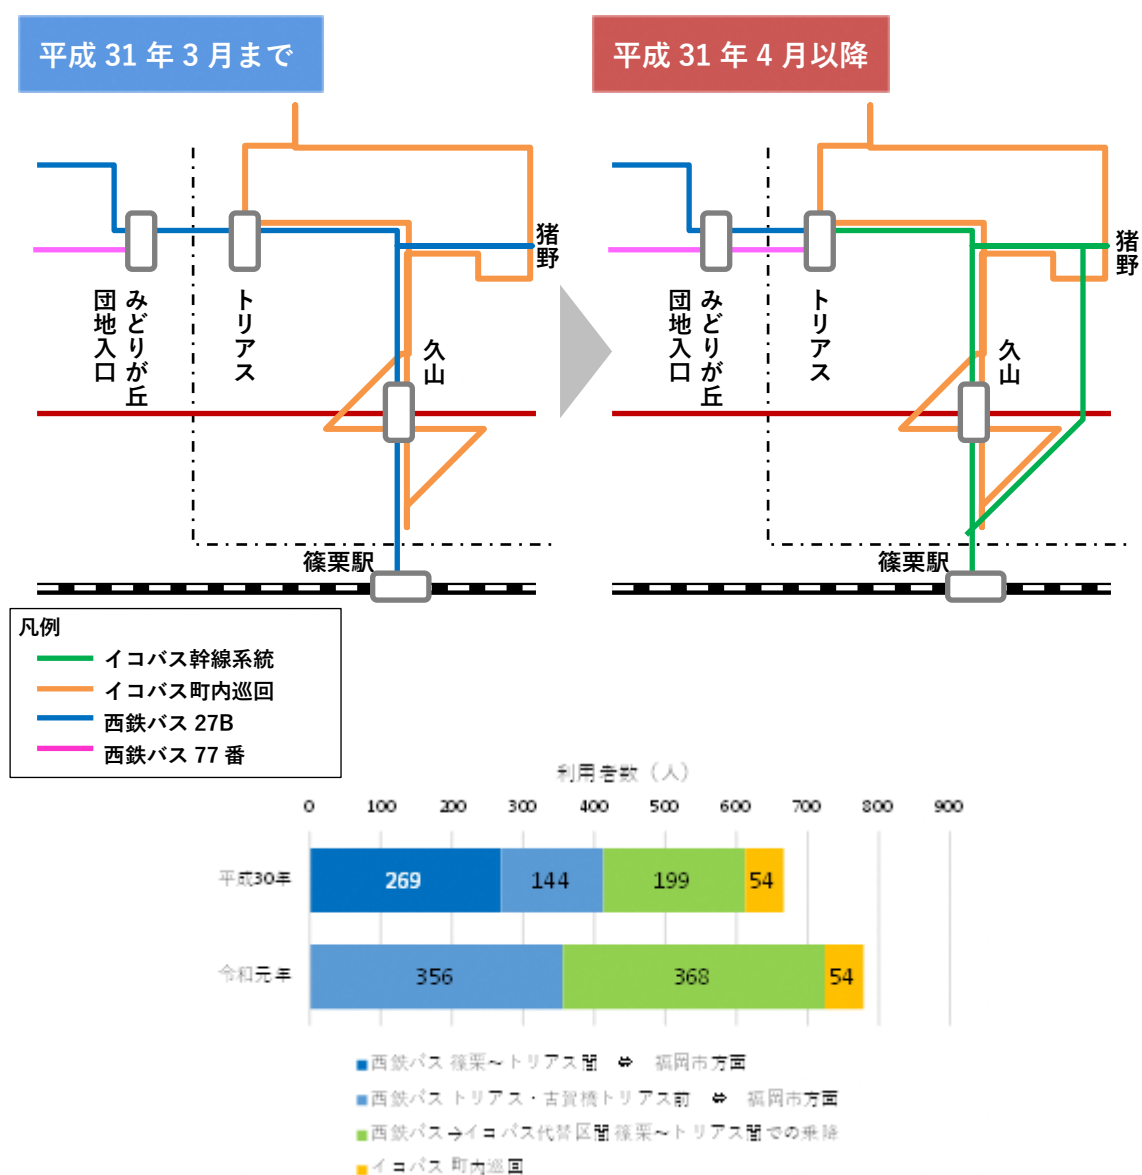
平成 31 年 3 月まで

猪野
みどりが丘団地入口
トリアス
久山
篠栗駅

平成 31 年 4 月以降

猪野
みどりが丘団地入口
トリアス
久山
篠栗駅

凡例
イコバス幹線系統
イコバス町内巡回
西鉄バス 27B
西鉄バス 77 番

利用者数（人）

0 100 200 300 400 500 600 700 800 900

| | | | | |
|---|---|---|---|---|
| 平成30年 | 269 | 144 | 199 | 54 |
| 令和元年 | | 356 | 368 | 54 |

■西鉄バス 篠栗～トリアス間 ⇔ 福岡市方面
■西鉄バス トリアス・古賀橋トリアス前 ⇔ 福岡市方面
■西鉄バス→イコバス代替区間 篠栗～トリアス間での乗降
■イコバス 町内巡回